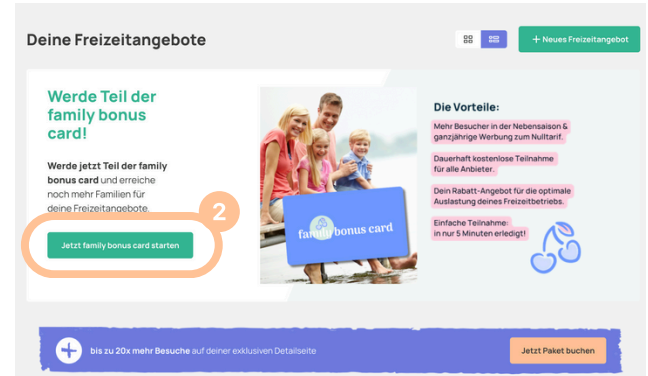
Deine Freizeitangebote

+ Neues Freizeitangebot

Werde Teil der family bonus card!

Werde jetzt Teil der family bonus card und erreiche noch mehr Familien für deine Freizeitangebote.

2

Jetzt family bonus card starten

family bonus card

Die Vorteile:

Mehr Besucher in der Nebensaison & ganzjährige Werbung zum Nulltarif.

Dauerhaft kostenlose Teilnahme für alle Anbieter.

Dein Rabatt-Angebot für die optimale Auslastung deines Freizeitbetriebs.

Einfache Teilnahme: in nur 5 Minuten erledigt!

bis zu 20x mehr Besuche auf deiner exklusiven Detailseite

Jetzt Paket buchen